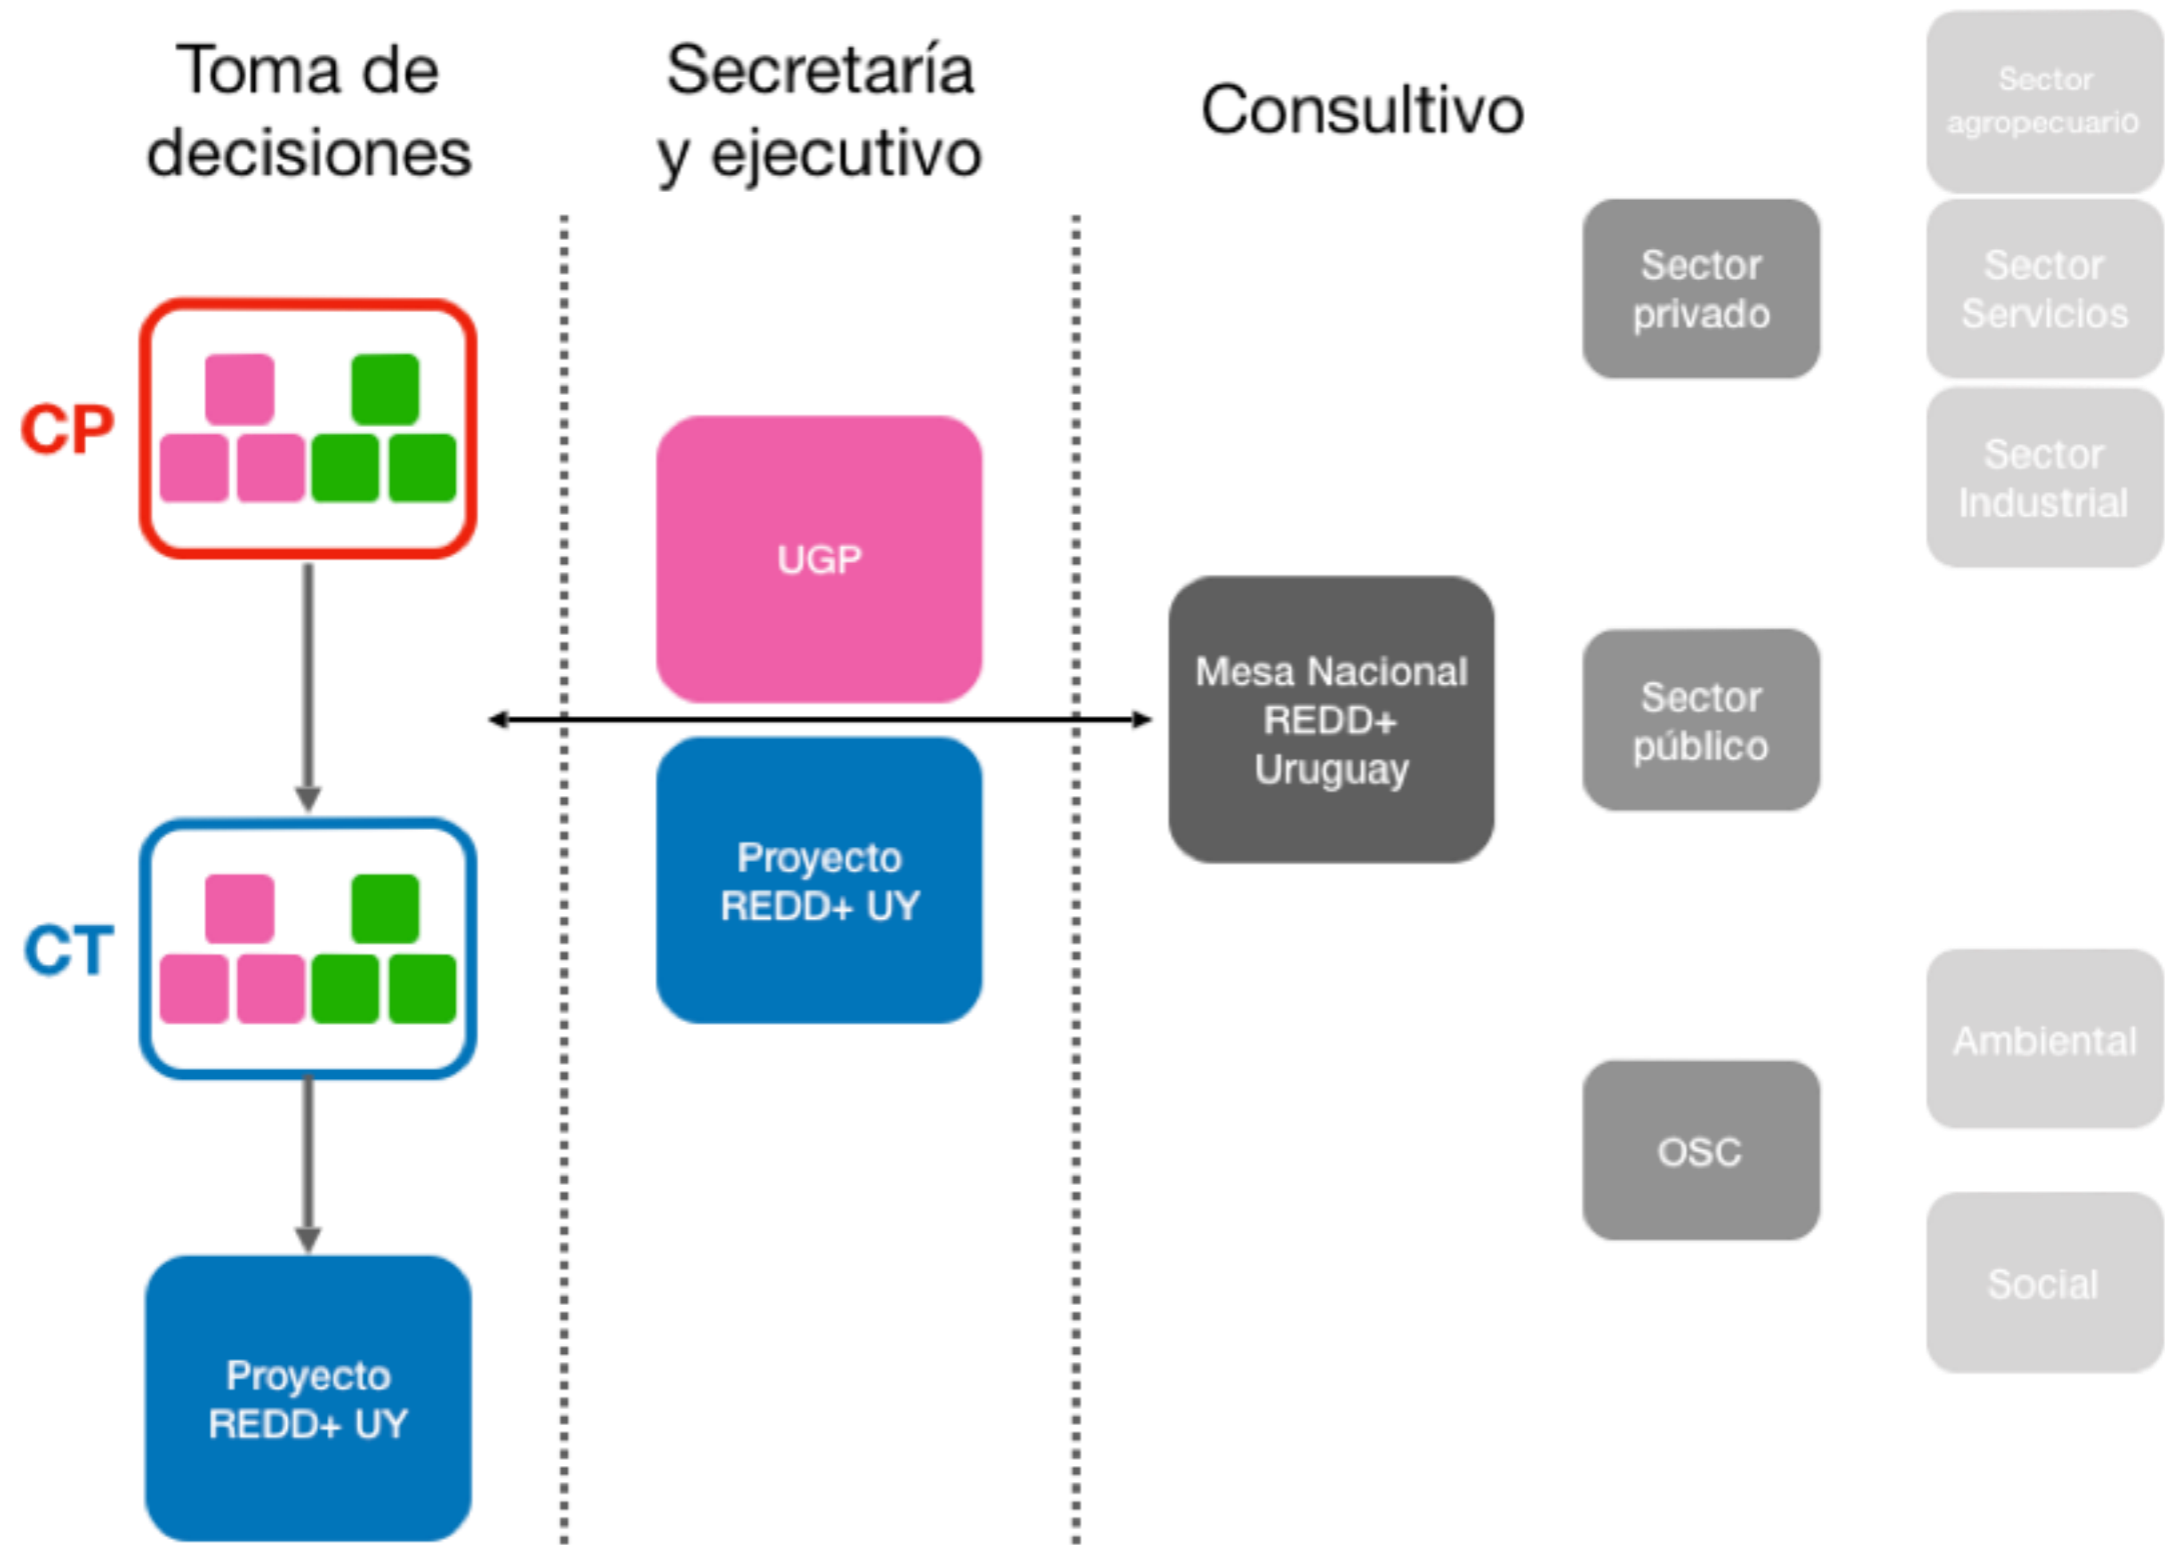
Toma de decisiones

Secretaría y ejecutivo

Consultivo

Sector agropecuario

Sector privado

Sector Servicios

Sector Industrial

CP

UGP

Mesa Nacional REDD+ Uruguay

Sector público

CT

Proyecto REDD+ UY

Ambiental

OSC

Social

Proyecto REDD+ UY